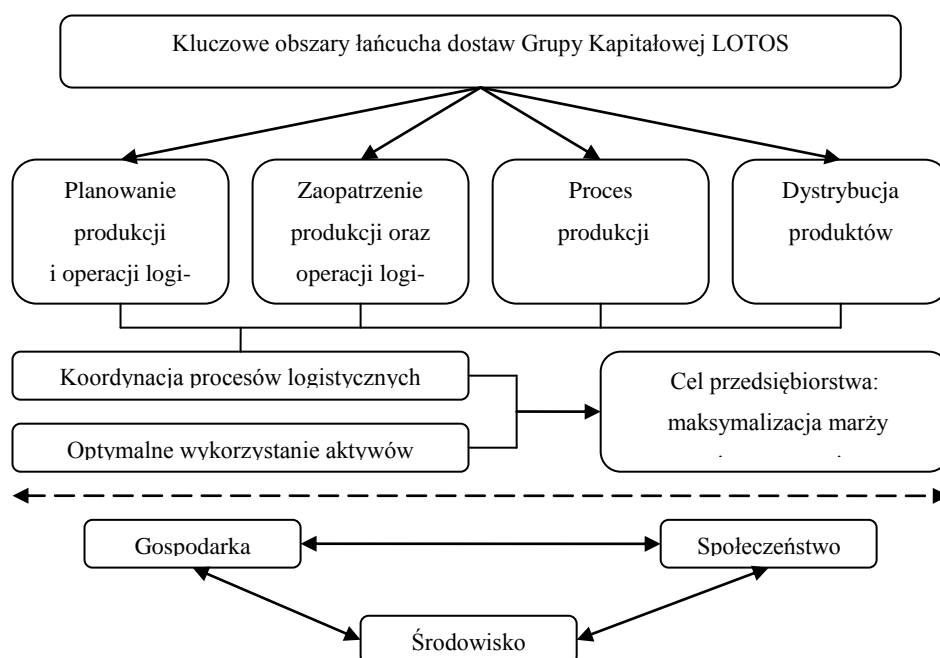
Kluczowe obszary łańcucha dostaw Grupy Kapitałowej LOTOS

Planowanie produkcji i operacji logi-

Zaopatrzenie produkcji oraz operacji logi-

Proces produkcji

Dystrybucja produktów

Koordynacja procesów logistycznych

Optymalne wykorzystanie aktywów

Cel przedsiębiorstwa: maksymalizacja marży

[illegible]

Gospodarka

Społeczeństwo

Środowisko